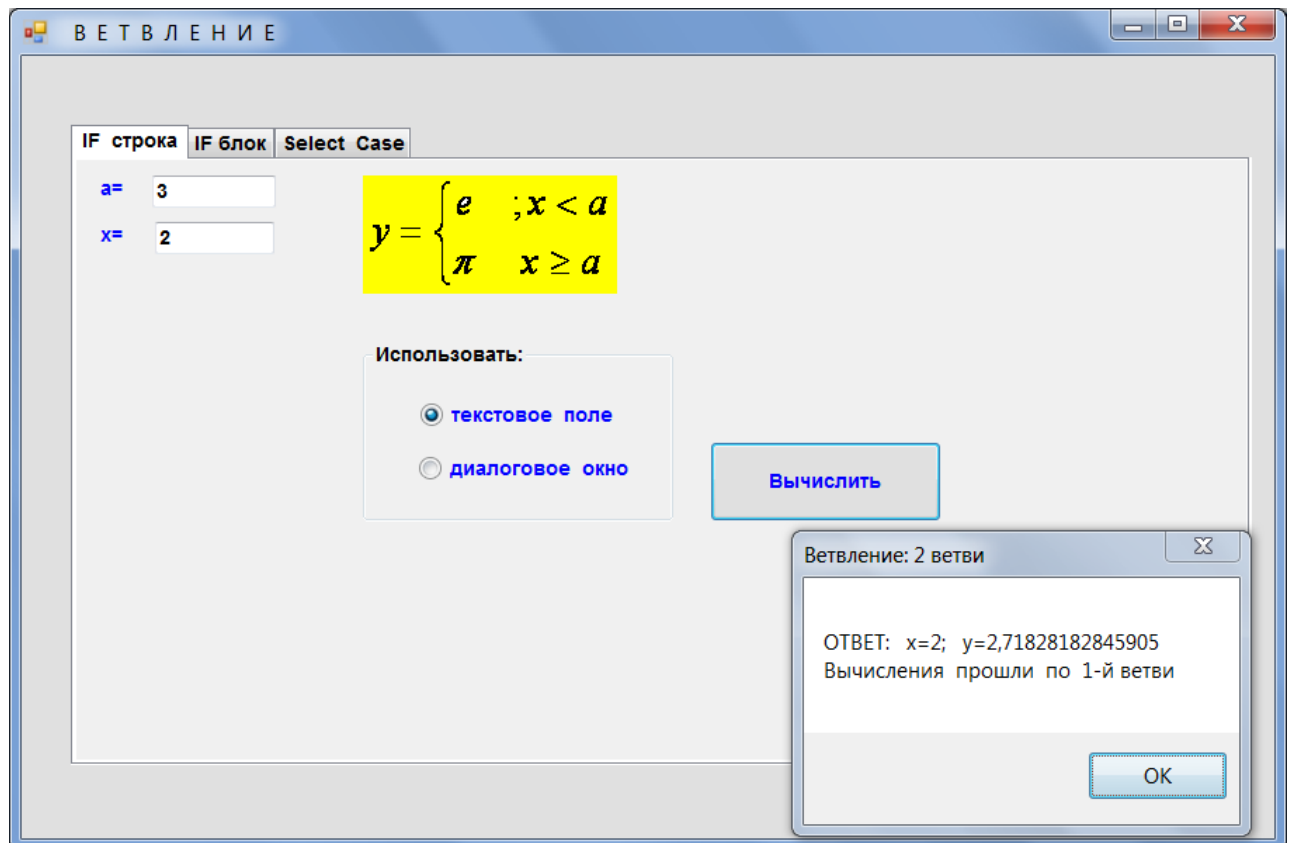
В Е Т В Л Е Н И Е

IF строка | IF блок | Select Case

a= 3

x= 2

$y = \begin{cases} e & ;x < a \\ \pi & x \geq a \end{cases}$

Использовать:

текстовое поле

диалоговое окно

Вычислить

Ветвление: 2 ветви

ОТВЕТ: x=2; y=2,71828182845905
Вычисления прошли по 1-й ветви

OK